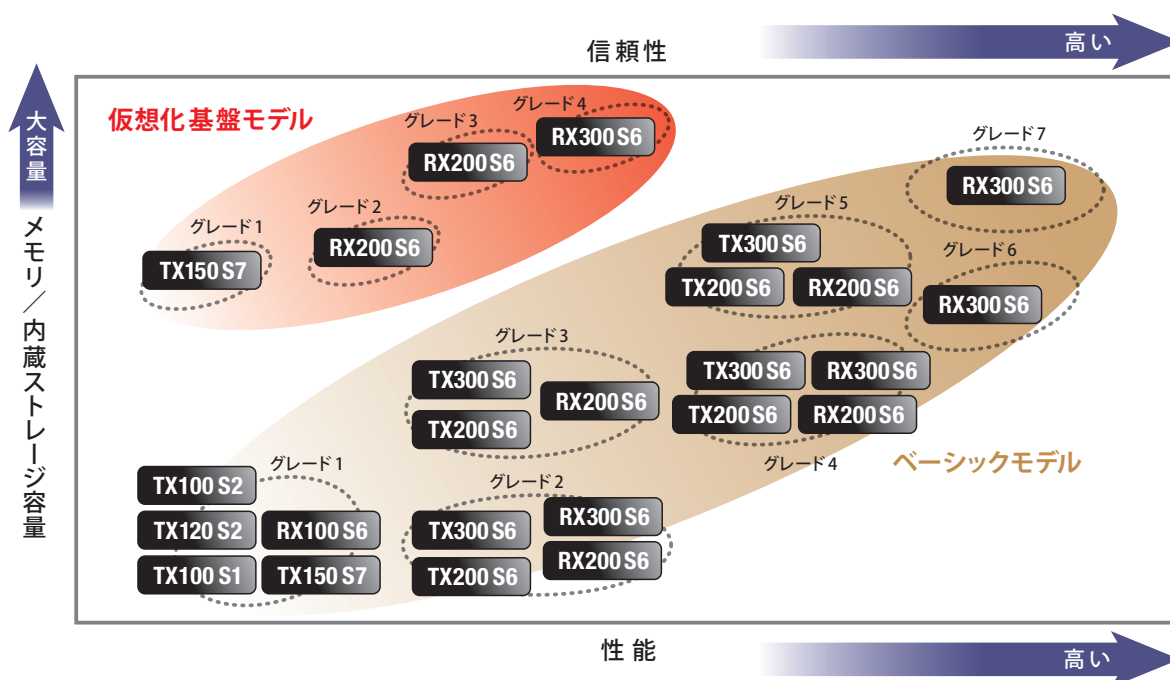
信頼性

高い

大容量

メモリ／内蔵ストレージ容量

仮想化基盤モデル

グレード 4
RX300 S6

グレード 3
RX200 S6

グレード 2
RX200 S6

グレード 1
TX150 S7

グレード 7
RX300 S6

グレード 5
TX300 S6
TX200 S6
RX200 S6

グレード 6
RX300 S6

グレード 3
TX300 S6
TX200 S6
RX200 S6

TX300 S6
RX300 S6
TX200 S6
RX200 S6
グレード 4

ベーシックモデル

グレード 1
TX100 S2
TX120 S2
RX100 S6
TX100 S1
TX150 S7

グレード 2
TX300 S6
RX300 S6
RX200 S6
TX200 S6

性能

高い